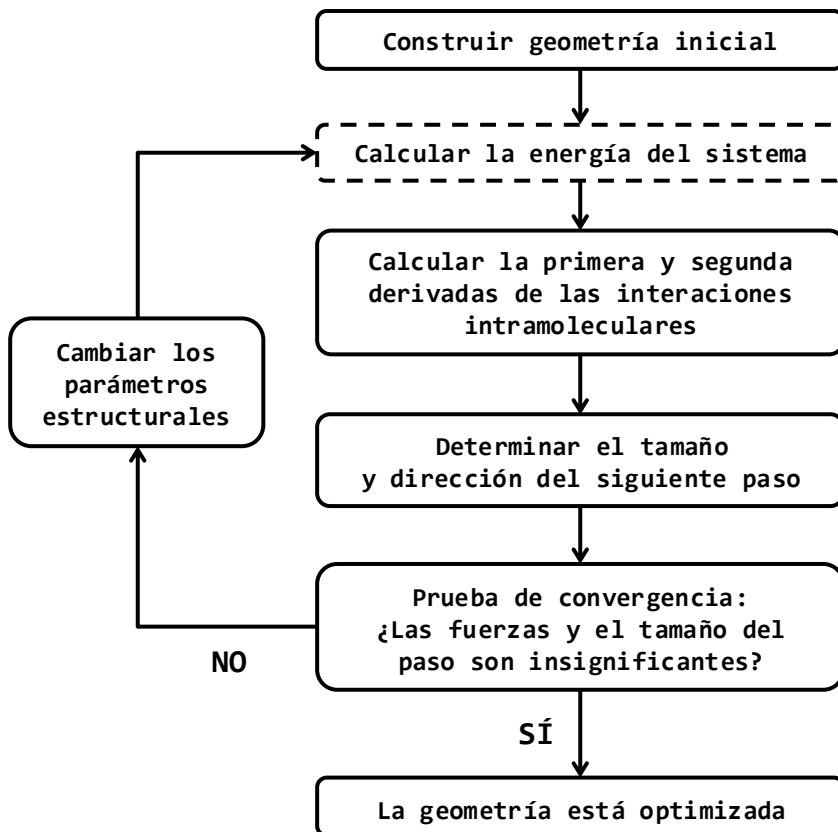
Construir geometría inicial

Calcular la energía del sistema

Calcular la primera y segunda derivadas de las interaciones intramoleculares

Cambiar los parámetros estructurales

Determinar el tamaño y dirección del siguiente paso

Prueba de convergencia: ¿Las fuerzas y el tamaño del paso son insignificantes?

NO

SÍ

La geometría está optimizada